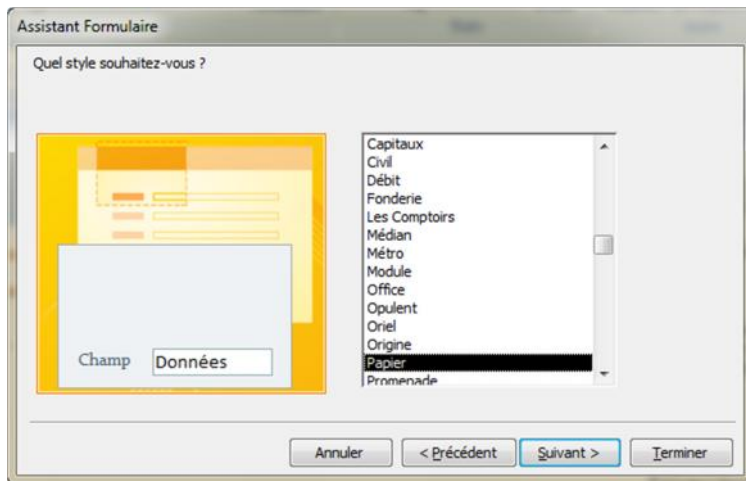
Assistant Formulaire

Quel style souhaitez-vous ?

Champ Données

Capitaux
Civil
Débit
Fonderie
Les Comptoirs
Médian
Métro
Module
Office
Opulent
Oriel
Origine
Papier
Promenade

Annuler
< Précédent
Suivant >
Terminer